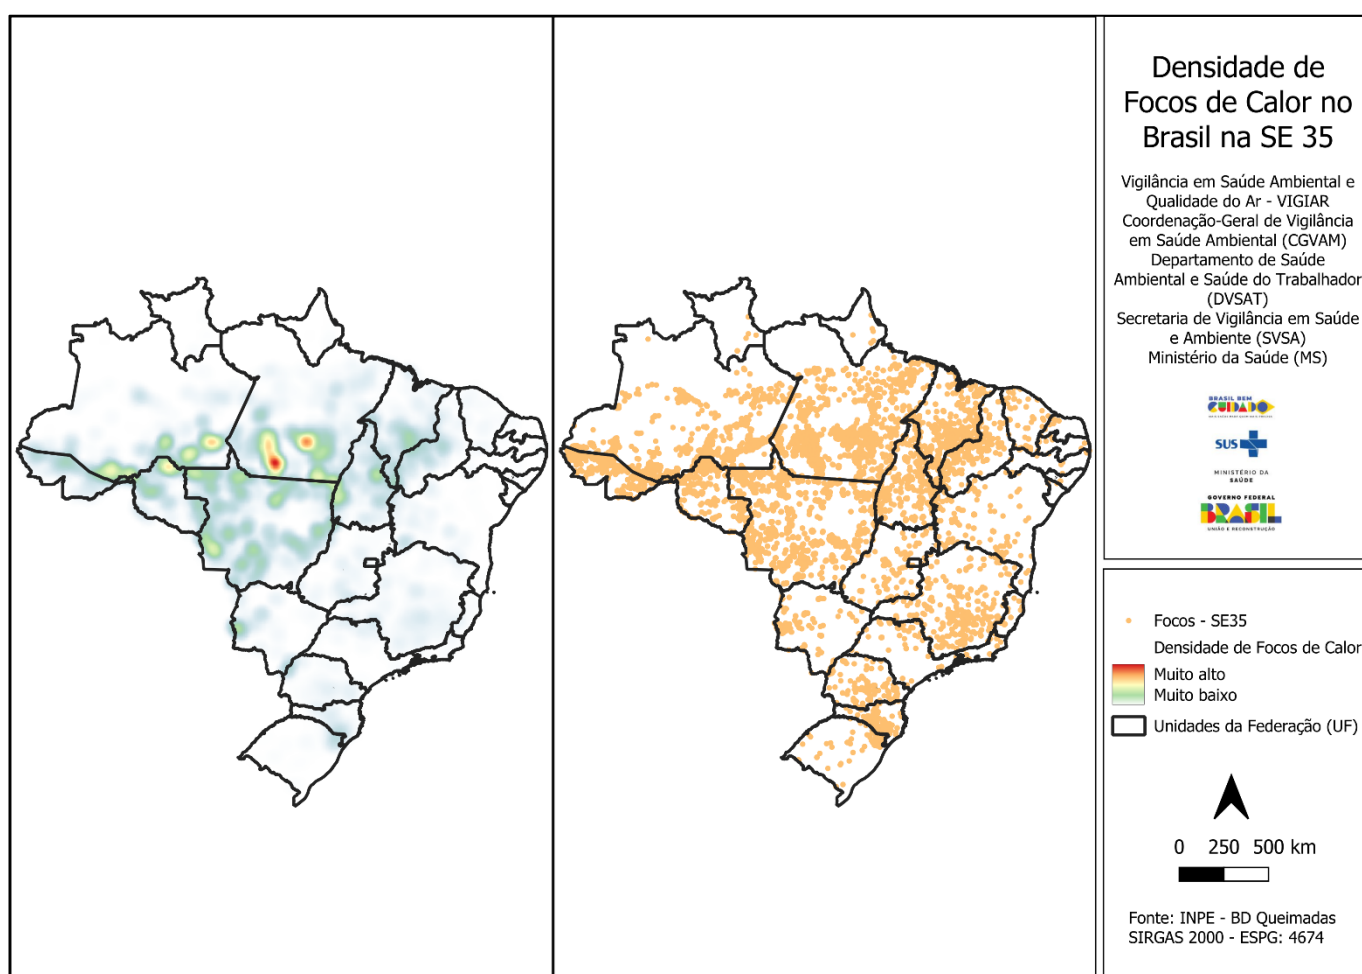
Densidade de Focos de Calor no Brasil na SE 35

Vigilância em Saúde Ambiental e Qualidade do Ar - VIGIAR
Coordenação-Geral de Vigilância em Saúde Ambiental (CGVAM)
Departamento de Saúde Ambiental e Saúde do Trabalhador (DVSAT)
Secretaria de Vigilância em Saúde e Ambiente (SVSA)
Ministério da Saúde (MS)

BRASIL SEM CUIDADO

SUS

MINISTÉRIO DA SAÚDE

GOVERNO FEDERAL
BRASIL
UNIÃO E RECONSTRUÇÃO

Focos - SE35
Densidade de Focos de Calor
Muito alto
Muito baixo
Unidades da Federação (UF)

0 250 500 km

Fonte: INPE - BD Queimadas
SIRGAS 2000 - ESPG: 4674